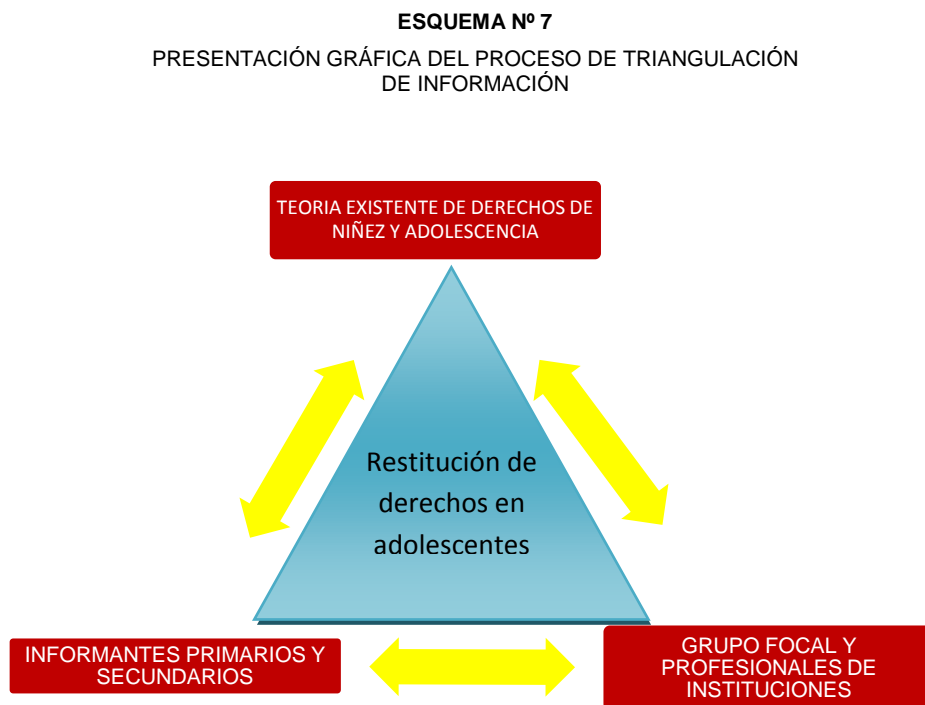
ESQUEMA Nº 7

PRESENTACIÓN GRÁFICA DEL PROCESO DE TRIANGULACIÓN DE INFORMACIÓN

TEORIA EXISTENTE DE DERECHOS DE NIÑEZ Y ADOLESCENCIA

Restitución de derechos en adolescentes

INFORMANTES PRIMARIOS Y SECUNDARIOS

GRUPO FOCAL Y PROFESIONALES DE INSTITUCIONES